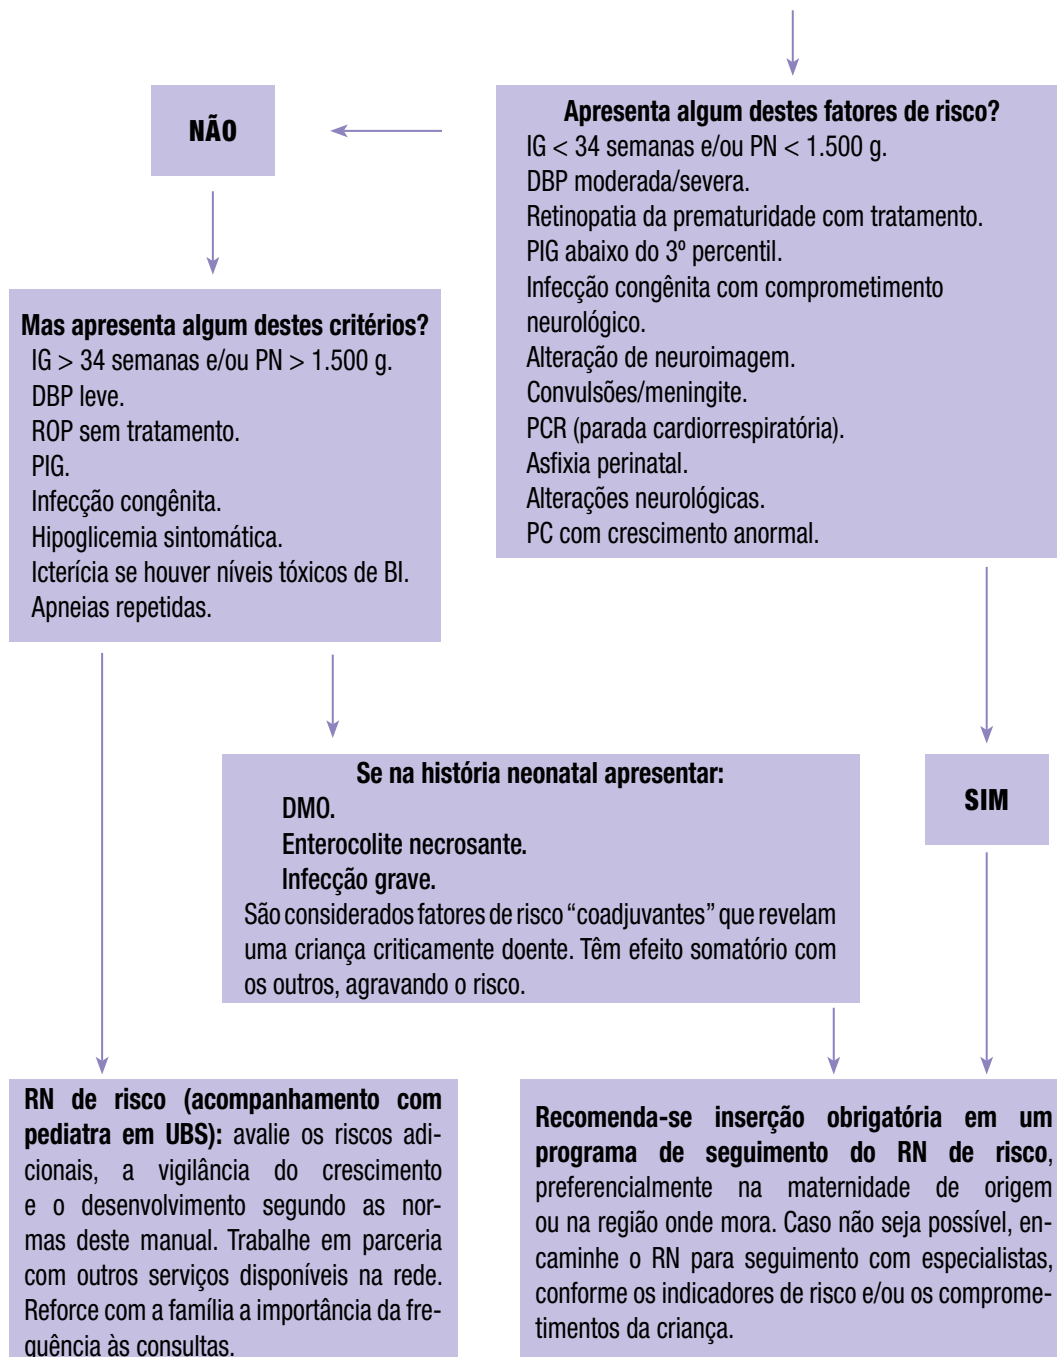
Apresenta algum destes fatores de risco?
IG < 34 semanas e/ou PN < 1.500 g.
DBP moderada/severa.
Retinopatia da prematuridade com tratamento.
PIG abaixo do 3º percentil.
Infecção congênita com comprometimento neurológico.
Alteração de neuroimagem.
Convulsões/meningite.
PCR (parada cardiorrespiratória).
Asfixia perinatal.
Alterações neurológicas.
PC com crescimento anormal.

NÃO

Mas apresenta algum destes critérios?
IG > 34 semanas e/ou PN > 1.500 g.
DBP leve.
ROP sem tratamento.
PIG.
Infecção congênita.
Hipoglicemia sintomática.
Icterícia se houver níveis tóxicos de BI.
Apneias repetidas.

Se na história neonatal apresentar:
DMO.
Enterocolite necrosante.
Infecção grave.
São considerados fatores de risco "coadjuvantes" que revelam uma criança criticamente doente. Têm efeito somatório com os outros, agravando o risco.

SIM

RN de risco (acompanhamento com pediatra em UBS): avalie os riscos adicionais, a vigilância do crescimento e o desenvolvimento segundo as normas deste manual. Trabalhe em parceria com outros serviços disponíveis na rede. Reforce com a família a importância da frequência às consultas.

Recomenda-se inserção obrigatória em um programa de seguimento do RN de risco, preferencialmente na maternidade de origem ou na região onde mora. Caso não seja possível, encaminhe o RN para seguimento com especialistas, conforme os indicadores de risco e/ou os comprometimentos da criança.